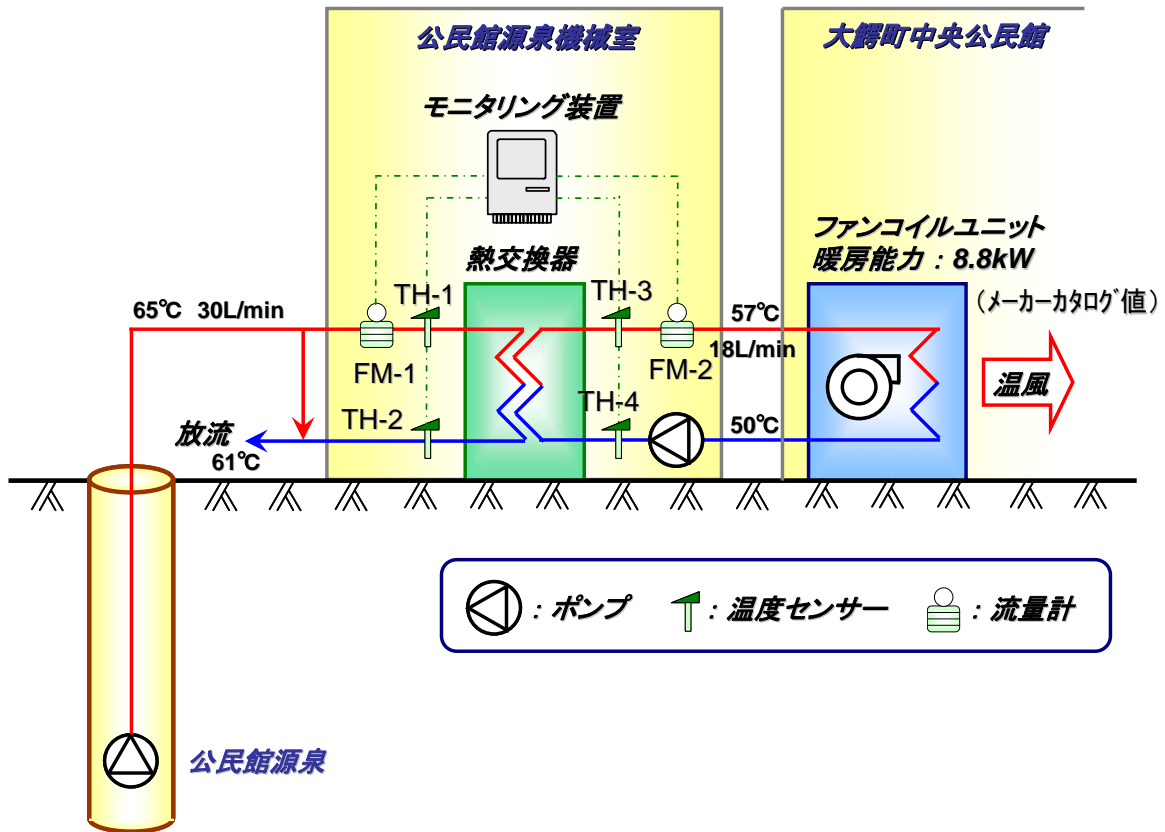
公民館源泉機械室

大鰐町中央公民館

モニタリング装置

ファンコイルユニット
暖房能力：8.8kW

（メーカーカタログ値）

熱交換器

65℃ 30L/min

TH-1

TH-3

57℃

18L/min

FM-1

FM-2

温風

TH-2

TH-4

50℃

放流
61℃

：ポンプ

：温度センサー

：流量計

公民館源泉